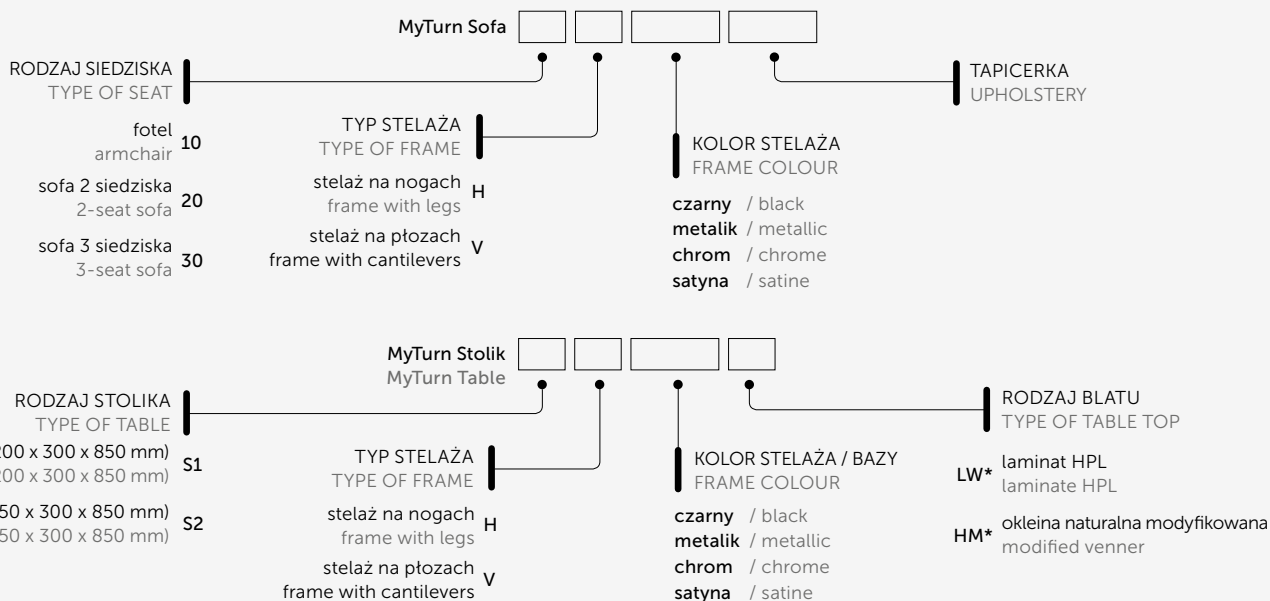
MyTurn Sofa

RODZAJ SIEDZISKA
TYPE OF SEAT

fotel
armchair 10

sofa 2 siedziska
2-seat sofa 20

sofa 3 siedziska
3-seat sofa 30

TYP STELAŻA
TYPE OF FRAME

stelaż na nogach
frame with legs H

stelaż na płozach
frame with cantilevers V

KOLOR STELAŻA
FRAME COLOUR

czarny / black
metalik / metallic
chrom / chrome
satyna / satine

TAPICERKA
UPHOLSTERY

MyTurn Stolik
MyTurn Table

RODZAJ STOLIKA
TYPE OF TABLE

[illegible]00 x 300 x 850 mm)
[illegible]00 x 300 x 850 mm) S1

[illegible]50 x 300 x 850 mm)
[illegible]50 x 300 x 850 mm) S2

TYP STELAŻA
TYPE OF FRAME

stelaż na nogach
frame with legs H

stelaż na płozach
frame with cantilevers V

KOLOR STELAŻA / BAZY
FRAME COLOUR

czarny / black
metalik / metallic
chrom / chrome
satyna / satine

RODZAJ BLATU
TYPE OF TABLE TOP

LW* laminat HPL
laminate HPL

HM* okleina naturalna modyfikowana
modified venner